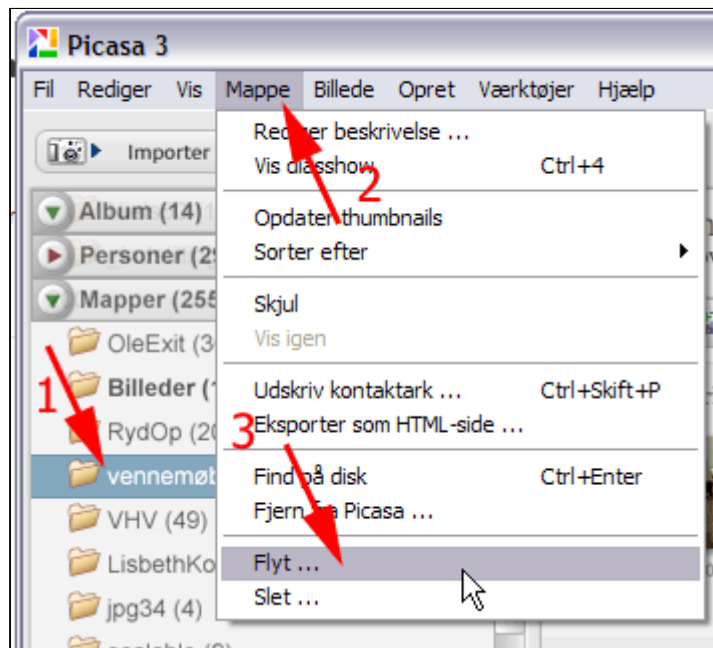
Picasa 3

Fil Rediger Vis Mappe Billede Opret Værktøjer Hjælp

Importer

Album (14)
Personer (2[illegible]
Mapper (255
OleExit (3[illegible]
Billeder (1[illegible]
RydOp (20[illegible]
vennemøt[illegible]
VHV (49)
LisbethKo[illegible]
jpg34 (4)

Red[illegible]er beskrivelse ...
Vis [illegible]asshow Ctrl+4
Opdater thumbnails
Sorter efter
Skjul
Vis igen
Udskriv kontaktark ... Ctrl+Skift+P
Eksporter som HTML-side ...
Find på disk Ctrl+Enter
Fjern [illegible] Picasa ...
Flyt ...
Slet ...

1
2
3